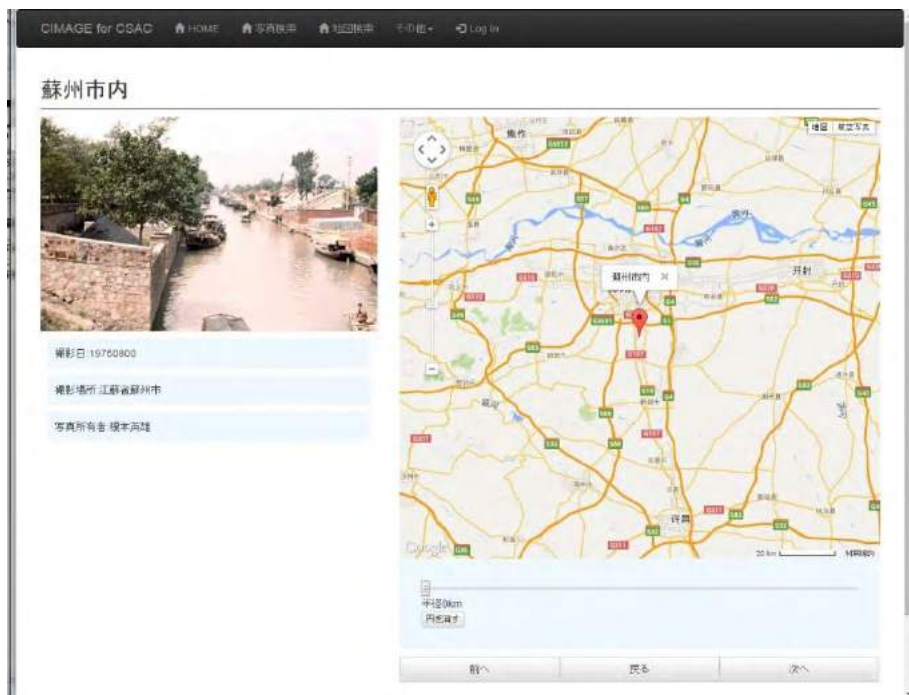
CIMAGE for CSAC HOME 写真検索 地図検索 その他 Log In

蘇州市内

撮影日:19760800

撮影場所:江蘇省蘇州市

写真所有者:橋本尚雄

地図 航空写真

焦作

蘇州市内

开封

许昌

Google

20 km

半径0km

円を消す

前へ

戻る

次へ